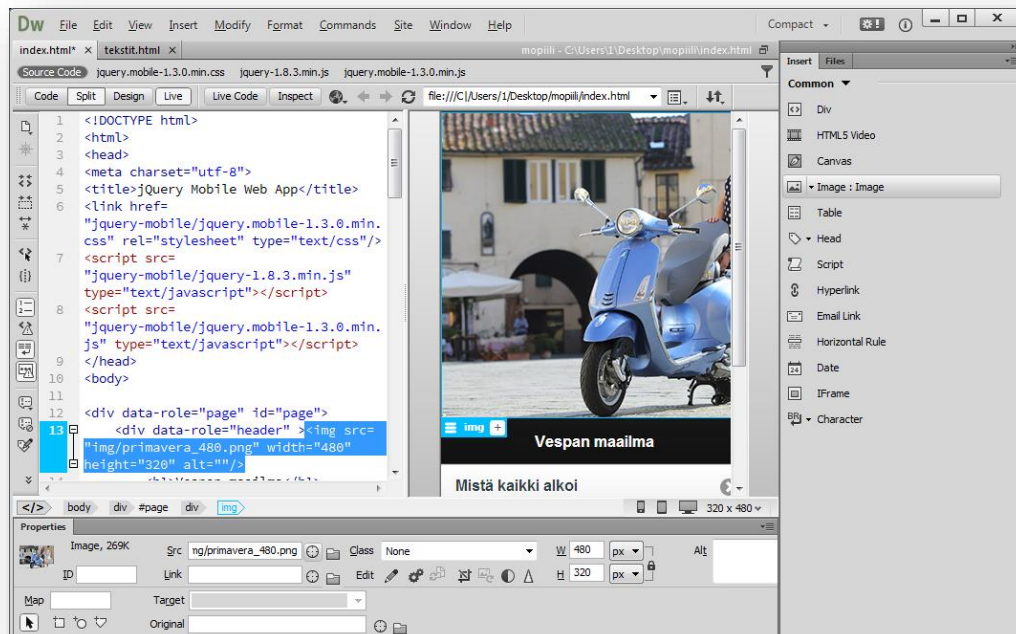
Dw File Edit View Insert Modify Format Commands Site Window Help

Compact ▾

index.html* × tekstit.html ×

mopiili - C:\Users\1\Desktop\mopiili\index.html

Source Code jquery.mobile-1.3.0.min.css jquery-1.8.3.min.js jquery.mobile-1.3.0.min.js

Code Split Design Live Live Code Inspect file:///C|/Users/1/Desktop/mopiili/index.html

1 <!DOCTYPE html>
2 <html>
3 <head>
4 <meta charset="utf-8">
5 <title>jQuery Mobile Web App</title>
6 <link href= "jquery-mobile/jquery.mobile-1.3.0.min.css" rel="stylesheet" type="text/css"/>
7 <script src= "jquery-mobile/jquery-1.8.3.min.js" type="text/javascript"></script>
8 <script src= "jquery-mobile/jquery.mobile-1.3.0.min.js" type="text/javascript"></script>
9 </head>
10 <body>
11
12 <div data-role="page" id="page">
13 <div data-role="header" ><img src= "img/primavera_480.png" width="480" height="320" alt=""/>
14 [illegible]

img +

Vespan maailma

Mistä kaikki alkoi

</> body div #page div img

320 x 480 ▾

Insert Files

Common ▾

Div
HTML5 Video
Canvas
▾ Image : Image
Table
▾ Head
Script
Hyperlink
Email Link
Horizontal Rule
Date
IFrame
▾ Character

Properties

Image, 269K Src ng/primavera_480.png Class None W 480 px ▾ Alt
ID Link Edit H 320 px ▾
Map Target
Original